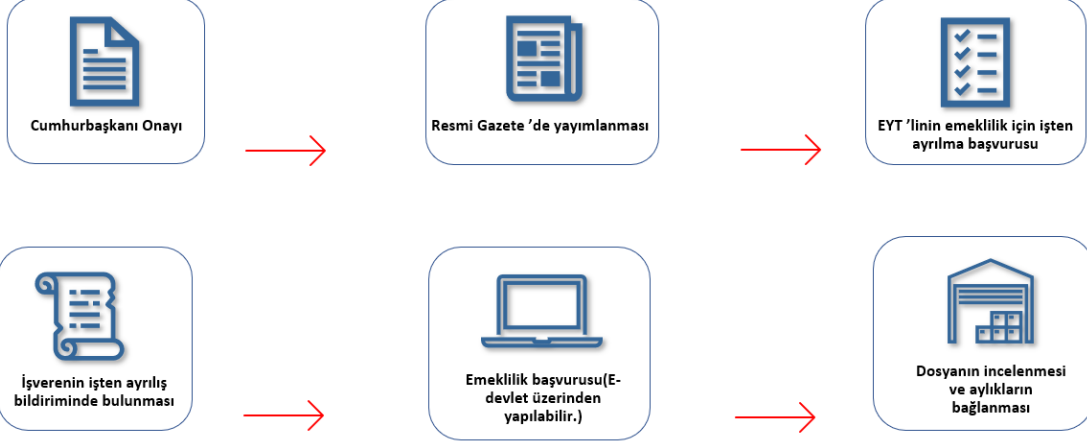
Cumhurbaşkanı Onayı

Resmi Gazete 'de yayımlanması

EYT 'linin emeklilik için işten ayrılma başvurusu

İşverenin işten ayrılış bildiriminde bulunması

Emeklilik başvurusu(E-devlet üzerinden yapılabilir.)

Dosyanın incelenmesi ve aylıkların bağlanması